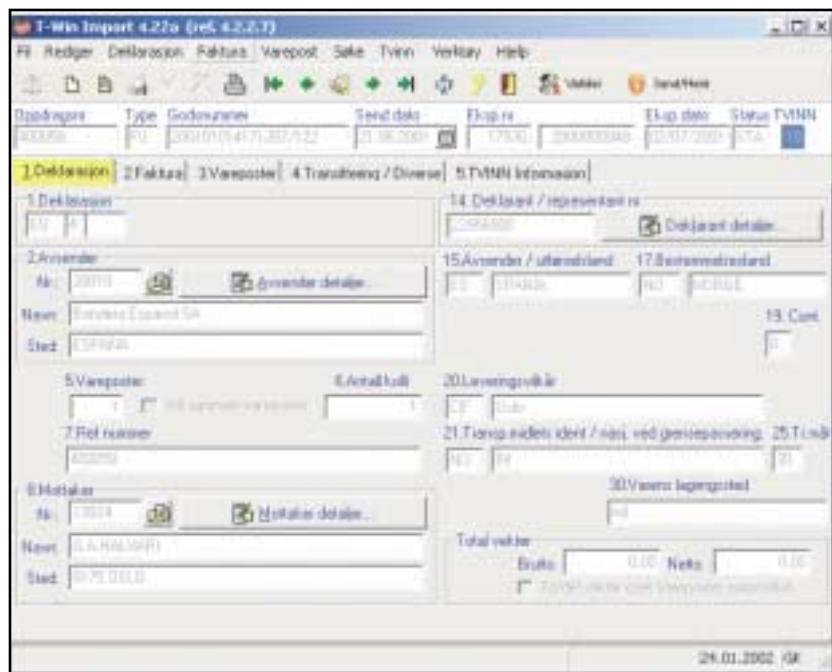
T-Win Import 4.22a (ref. 4.2.2.7)

Fil Rediger Deklarasjon Faktura Varepost Søke Tvinn Verktøy Hjelp

Valider Send/Hent

Oppdragsnr Type Godsnummer Send dato Eksp nr Eksp dato Status TVINN

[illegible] FU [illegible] 21.08.2001 17000 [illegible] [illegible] STA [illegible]

1.Deklarasjon 2.Faktura 3.Vareposter 4.Transittering / Diverse 5.TVINN Informasjon

1.Deklarasjon

EU 4

14. Deklarant / representant nr

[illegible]

Deklarant detaljer...

2.Avsender

Nr. 20010

Avsender detaljer...

Navn Bonifera Espanol SA

Sted ESPANA

15.Avsender / utførselsland 17.Bestemmelsesland

ES SPANIA NO NORGE

19. Cont.

0

5.Vareposter 6.Antall kolli

1 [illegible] 1

7.Ref nummer

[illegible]

20.Leveringsvilkår

CIF Oslo

21.Transp.middels ident / nasj. ved grensepassering 25.T.midl

NO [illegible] 30

8.Mottaker

Nr. 13024

Mottaker detaljer...

Navn S.A.HALVARI

Sted 0175 OSLO

30.Varens lagringssted

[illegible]

Total vekter

Brutto 0.00 Netto 0.00

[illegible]

24.01.2002 GK